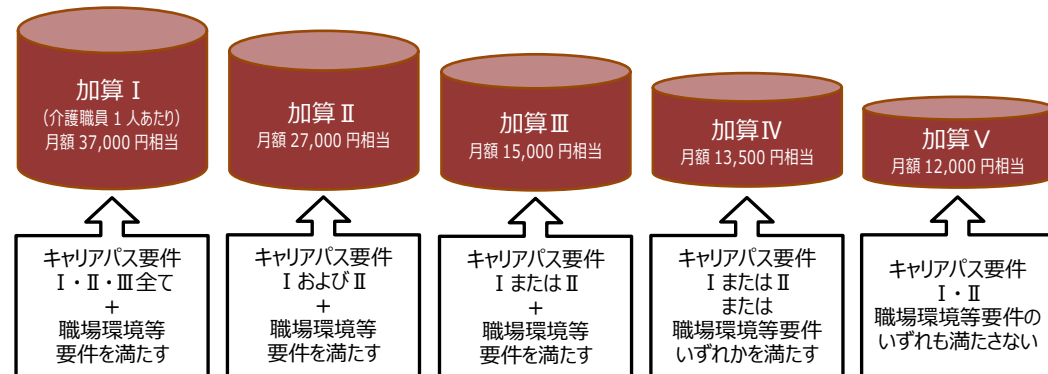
加算Ⅰ
（介護職員１人あたり）
月額 37,000 円相当

加算Ⅱ
月額 27,000 円相当

加算Ⅲ
月額 15,000 円相当

加算Ⅳ
月額 13,500 円相当

加算Ⅴ
月額 12,000 円相当

キャリアパス要件
Ⅰ・Ⅱ・Ⅲ全て
＋
職場環境等
要件を満たす

キャリアパス要件
ⅠおよびⅡ
＋
職場環境等
要件を満たす

キャリアパス要件
ⅠまたはⅡ
＋
職場環境等
要件を満たす

キャリアパス要件
ⅠまたはⅡ
または
職場環境等要件
いずれかを満たす

キャリアパス要件
Ⅰ・Ⅱ
職場環境等要件の
いずれも満たさない